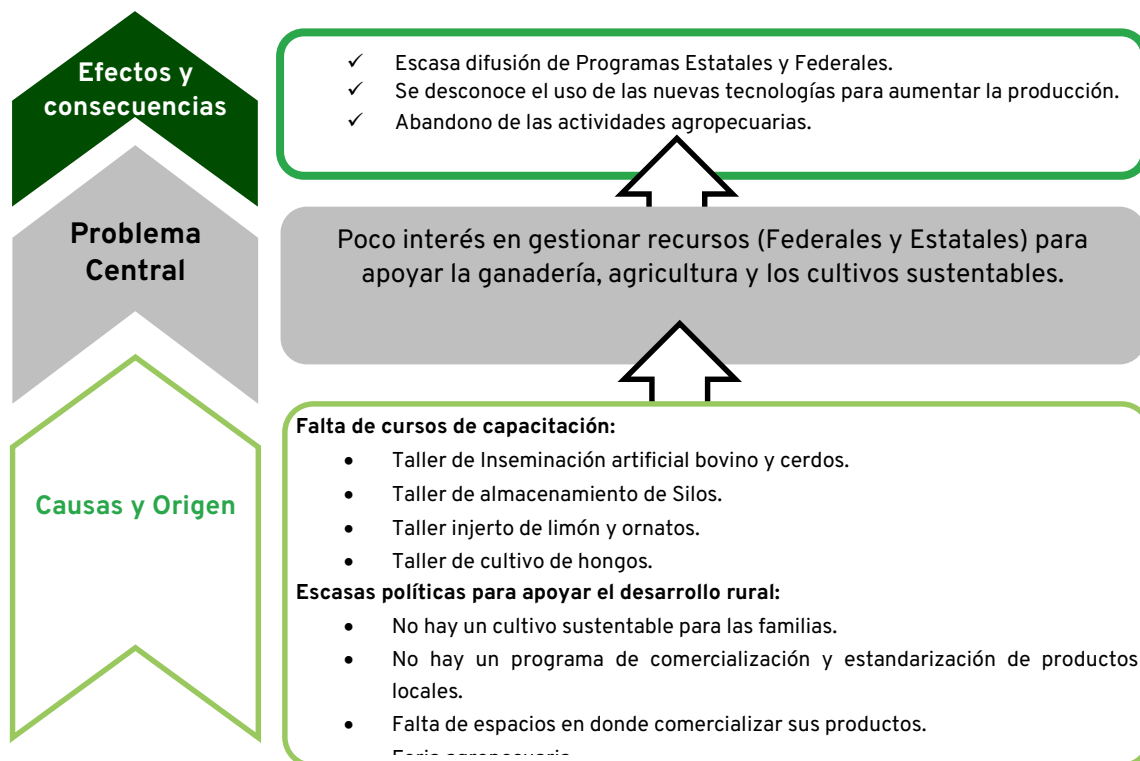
Efectos y consecuencias

✓ Escasa difusión de Programas Estatales y Federales.
✓ Se desconoce el uso de las nuevas tecnologías para aumentar la producción.
✓ Abandono de las actividades agropecuarias.

Problema Central

Poco interés en gestionar recursos (Federales y Estatales) para apoyar la ganadería, agricultura y los cultivos sustentables.

Causas y Origen

Falta de cursos de capacitación:
• Taller de Inseminación artificial bovino y cerdos.
• Taller de almacenamiento de Silos.
• Taller injerto de limón y ornatos.
• Taller de cultivo de hongos.

Escasas políticas para apoyar el desarrollo rural:
• No hay un cultivo sustentable para las familias.
• No hay un programa de comercialización y estandarización de productos locales.
• Falta de espacios en donde comercializar sus productos.
• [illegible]